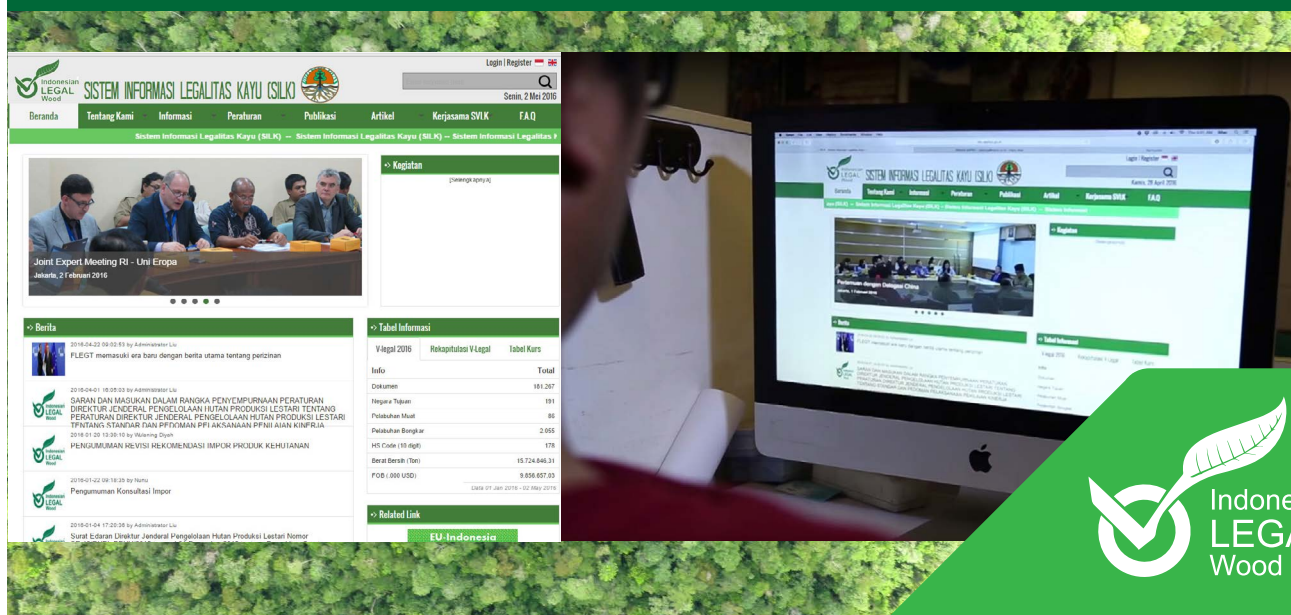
Indonesian LEGAL Wood

SISTEM INFORMASI LEGALITAS KAYU (SILK)

Login | Register

Senin, 2 Mei 2016

Beranda | Tentang Kami | Informasi | Peraturan | Publikasi | Artikel | Kerjasama SVLK | F.A.Q

Sistem Informasi Legalitas Kayu (SILK) -- Sistem Informasi Legalitas Kayu (SILK) -- Sistem Informasi Legalitas K

Joint Expert Meeting RI - Uni Eropa
Jakarta, 2 Februari 2016

Kegiatan
[Selengkapnya]

Berita

2016-04-22 09:02:53 by Administrator Liu
FLEGT memasuki era baru dengan berita utama tentang perizinan

2016-04-01 16:05:03 by Administrator Liu
SARAN DAN MASUKAN DALAM RANGKA PENYEMPURNAAN PERATURAN DIREKTUR JENDERAL PENGELOLAAN HUTAN PRODUKSI LESTARI TENTANG PERATURAN DIREKTUR JENDERAL PENGELOLAAN HUTAN PRODUKSI LESTARI TENTANG STANDAR DAN PEDOMAN PELAKSANAAN PENILAIAN KINERJA

2016-01-20 13:30:10 by Wiliening Diyah
PENGUMUMAN REVISI REKOMENDASI IMPOR PRODUK KEHUTANAN

2016-01-22 09:18:35 by Nunu
Pengumuman Konsultasi Impor

2016-01-04 17:20:36 by Administrator Liu
Surat Edaran Direktur Jenderal Pengelolaan Hutan Produksi Lestari Nomor

Tabel Informasi

V-legal 2016 | Rekapitulasi V-Legal | Tabel Kurs

| Info | Total |
|---|---|
| Dokumen | 161.267 |
| Negara Tujuan | 191 |
| Pelabuhan Muat | 86 |
| Pelabuhan Bongkar | 2.055 |
| HS Code (10 digit) | 178 |
| Berat Bersih (Ton) | 15.724.846,31 |
| FOB (.000 USD) | 9.656.657,03 |

Data 01 Jan 2016 - 02 May 2016

Related Link

EU-Indonesia

SISTEM INFORMASI LEGALITAS KAYU (SILK)

Login | Register

Kamis, 28 April 2016

Beranda | Tentang Kami | Informasi | Peraturan | Publikasi | Artikel | Kerjasama SVLK | FAQ

Pertemuan dengan Delegasi China

Kegiatan

Berita

Tabel Informasi

Indone LEGA Wood